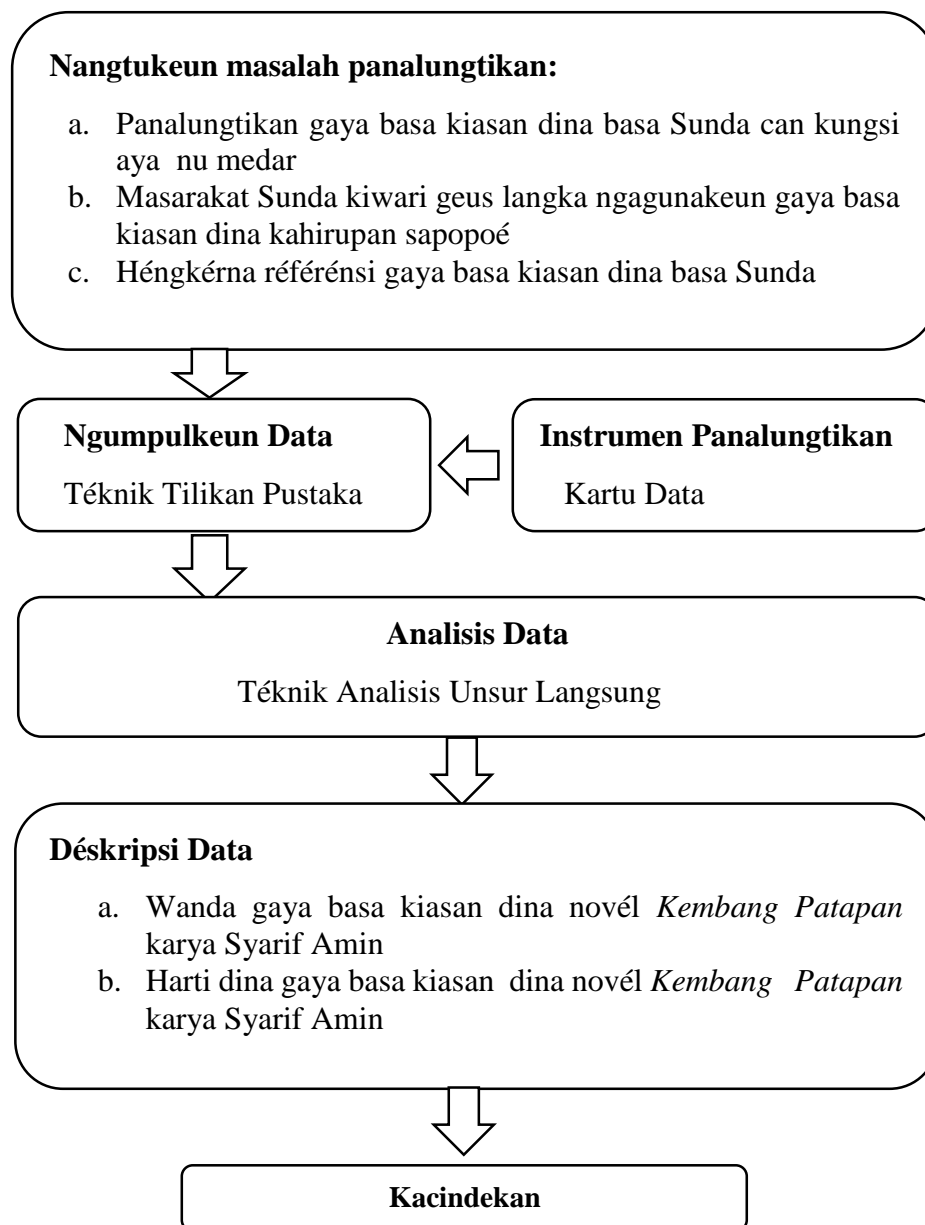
**Nangtukeun masalah panalungtikan:**

a. Panalungtikan gaya basa kiasan dina basa Sunda can kungsi aya nu medar
b. Masarakat Sunda kiwari geus langka ngagunakeun gaya basa kiasan dina kahirupan sapopoé
c. Héngkérna référénsi gaya basa kiasan dina basa Sunda

**Ngumpulkeun Data**

Téknik Tilikan Pustaka

**Instrumen Panalungtikan**

Kartu Data

**Analisis Data**

Téknik Analisis Unsur Langsung

**Déskripsi Data**

a. Wanda gaya basa kiasan dina novél *Kembang Patapan* karya Syarif Amin
b. Harti dina gaya basa kiasan dina novél *Kembang Patapan* karya Syarif Amin

**Kacindekan**